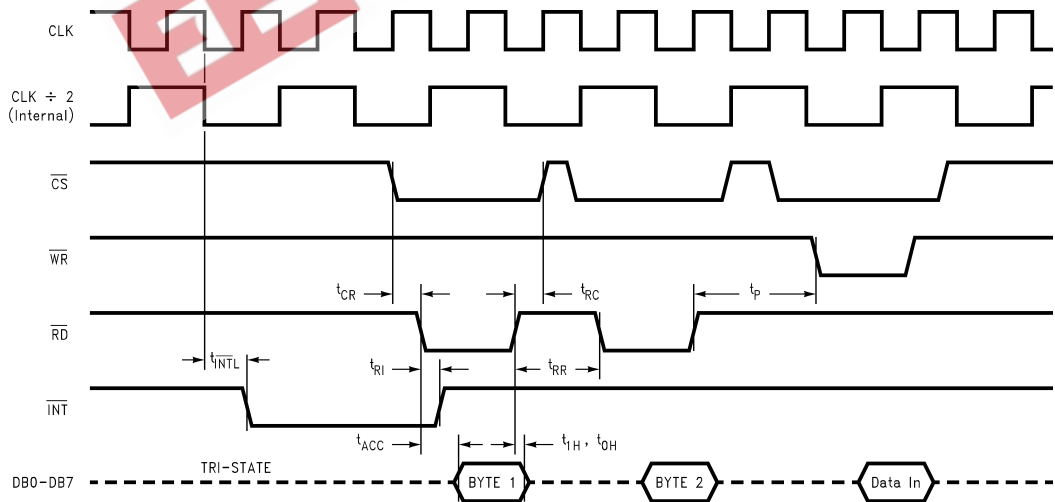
CLK

CLK ÷ 2
(Internal)

$\overline{CS}$

$\overline{WR}$

$t_{CR}$

$t_{RC}$

$t_P$

$\overline{RD}$

$t_{\overline{INTL}}$

$t_{RI}$

$t_{RR}$

$\overline{INT}$

$t_{ACC}$

$t_{1H}$, $t_{0H}$

TRI-STATE

DB0-DB7

BYTE 1

BYTE 2

Data In